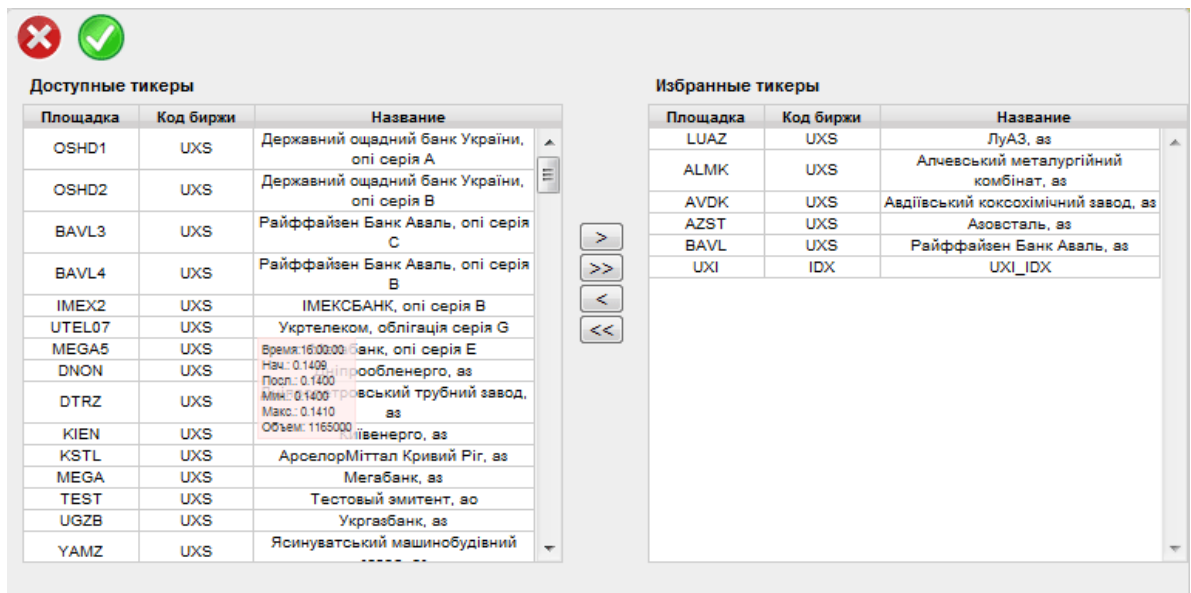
Доступные тикеры

| Площадка | Код биржи | Название |
|---|---|---|
| OSHD1 | UXS | Державний ощадний банк України, опі серія А |
| OSHD2 | UXS | Державний ощадний банк України, опі серія В |
| BAVL3 | UXS | Райффайзен Банк Аваль, опі серія С |
| BAVL4 | UXS | Райффайзен Банк Аваль, опі серія В |
| IMEX2 | UXS | ІМЕКСБАНК, опі серія В |
| UTEL07 | UXS | Укртелеком, облігація серія G |
| MEGA5 | UXS | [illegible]анк, опі серія Е |
| DNON | UXS | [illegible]обленерго, вз |
| DTRZ | UXS | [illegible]вський трубний завод, вз |
| KIEN | UXS | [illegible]іївенерго, вз |
| KSTL | UXS | АрселорМіттал Кривий Ріг, вз |
| MEGA | UXS | Мегабанк, вз |
| TEST | UXS | Тестовый эмитент, ао |
| UGZB | UXS | Укргазбанк, вз |
| YAMZ | UXS | Ясинуватський машинобудівний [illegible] |

Время:16:00:00
Нач.: 0.1409
Посл.: 0.1400
Мин.: 0.1400
Макс.: 0.1410
Объем: 1165000

>
>>
<
<<

Избранные тикеры

| Площадка | Код биржи | Название |
|---|---|---|
| LUAZ | UXS | ЛуАЗ, вз |
| ALMK | UXS | Алчевський металургійний комбінат, вз |
| AVDK | UXS | Авдіївський коксохімічний завод, вз |
| AZST | UXS | Азовсталь, вз |
| BAVL | UXS | Райффайзен Банк Аваль, вз |
| UXI | IDX | UXI_IDX |